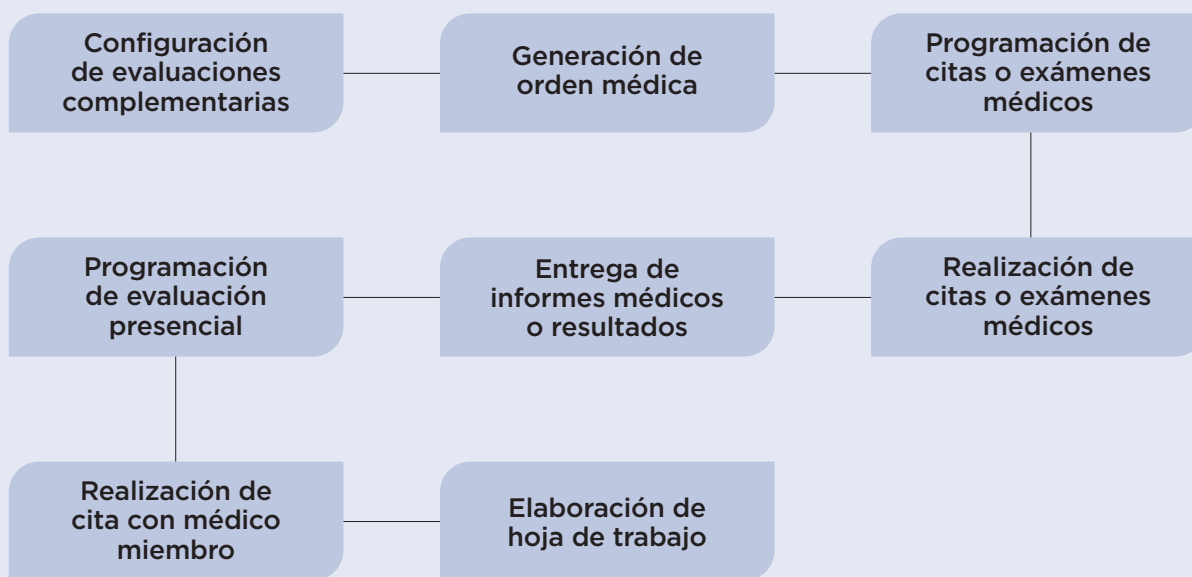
Configuración de evaluaciones complementarias

Generación de orden médica

Programación de citas o exámenes médicos

Realización de citas o exámenes médicos

Entrega de informes médicos o resultados

Programación de evaluación presencial

Realización de cita con médico miembro

Elaboración de hoja de trabajo